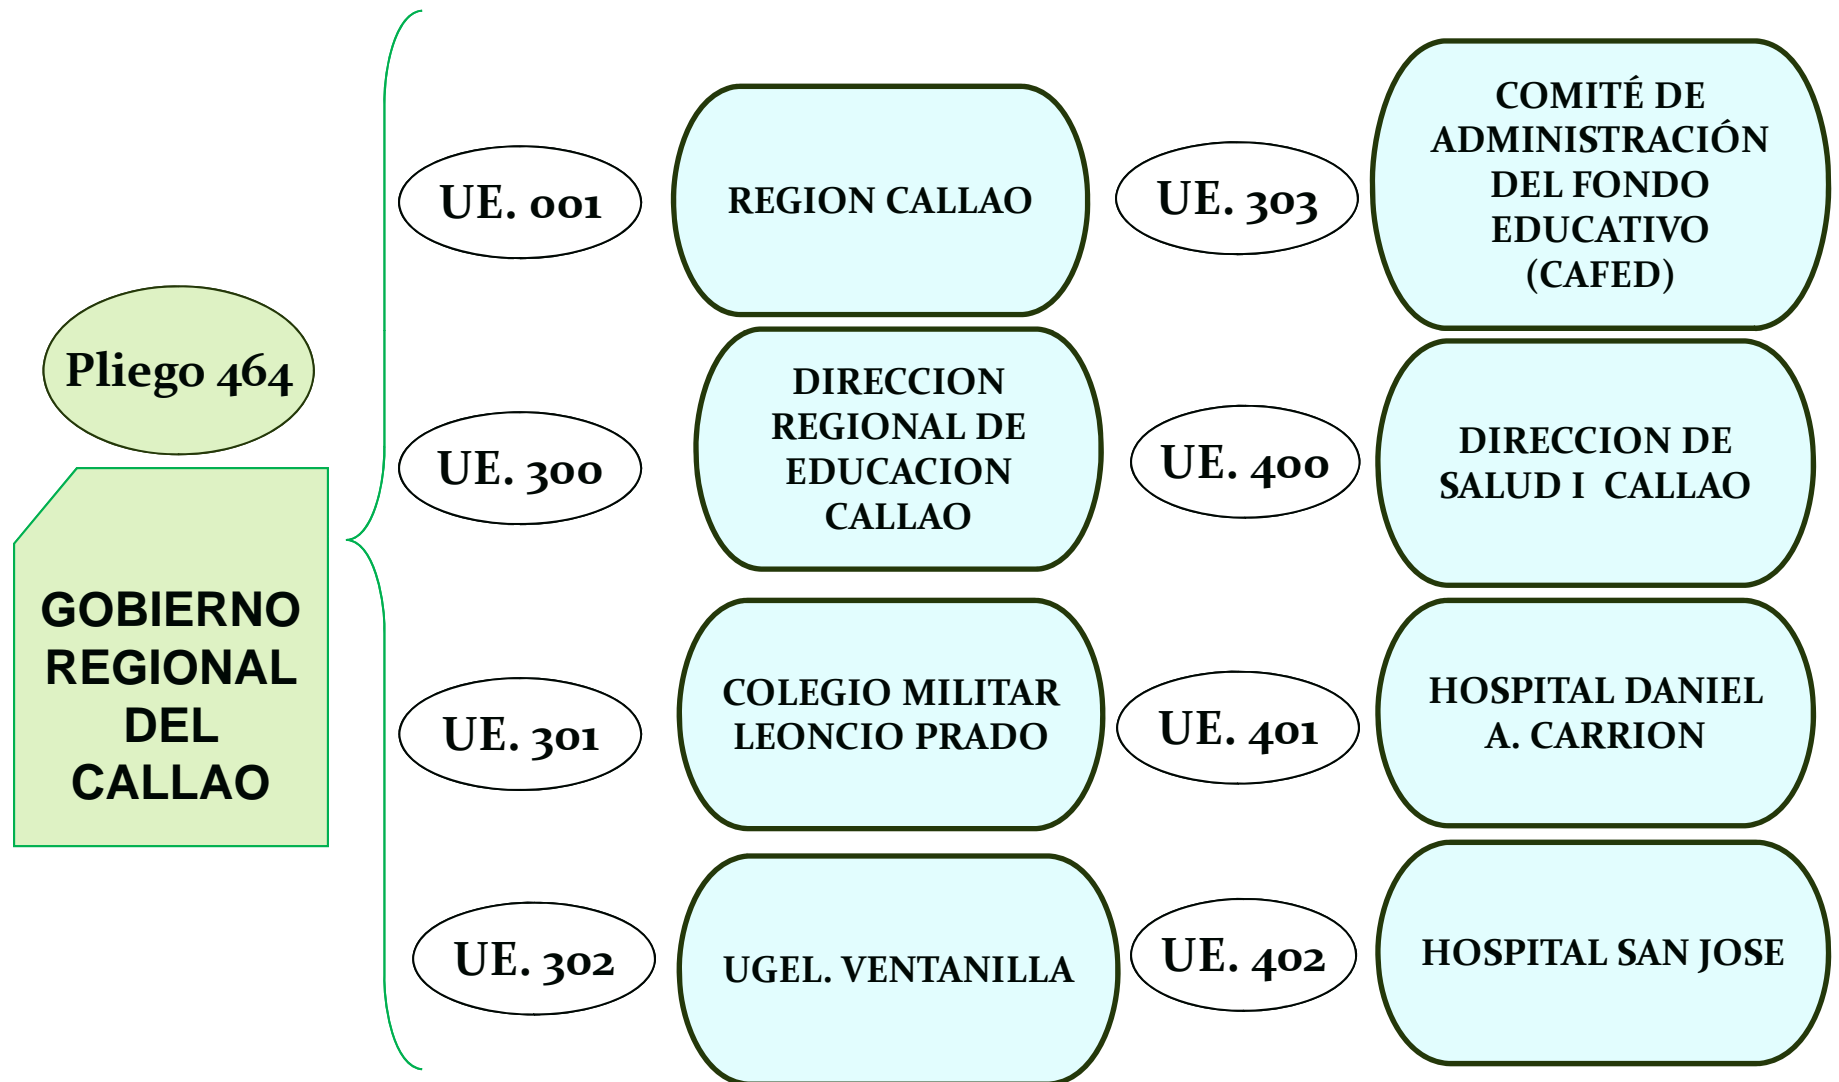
Pliego 464

GOBIERNO REGIONAL DEL CALLAO

UE. 001

REGION CALLAO

UE. 303

COMITÉ DE ADMINISTRACIÓN DEL FONDO EDUCATIVO (CAFED)

UE. 300

DIRECCION REGIONAL DE EDUCACION CALLAO

UE. 400

DIRECCION DE SALUD I CALLAO

UE. 301

COLEGIO MILITAR LEONCIO PRADO

UE. 401

HOSPITAL DANIEL A. CARRION

UE. 302

UGEL. VENTANILLA

UE. 402

HOSPITAL SAN JOSE